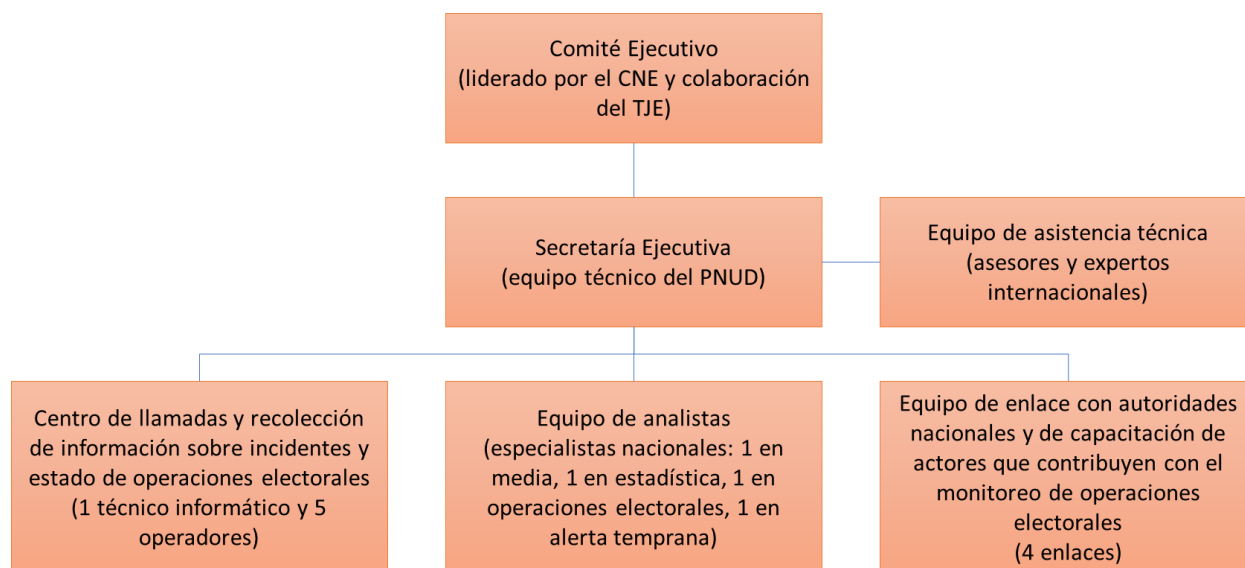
Comité Ejecutivo
(liderado por el CNE y colaboración del TJE)

Secretaría Ejecutiva
(equipo técnico del PNUD)

Equipo de asistencia técnica
(asesores y expertos internacionales)

Centro de llamadas y recolección de información sobre incidentes y estado de operaciones electorales
(1 técnico informático y 5 operadores)

Equipo de analistas
(especialistas nacionales: 1 en media, 1 en estadística, 1 en operaciones electorales, 1 en alerta temprana)

Equipo de enlace con autoridades nacionales y de capacitación de actores que contribuyen con el monitoreo de operaciones electorales
(4 enlaces)